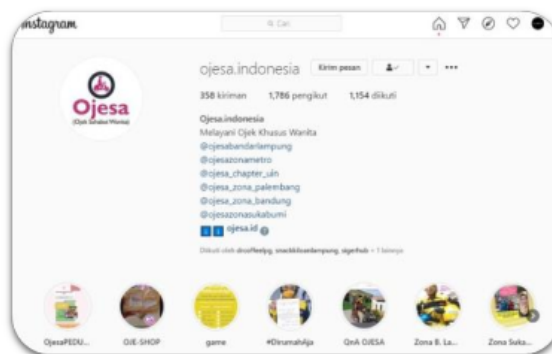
Instagram

Q Cari

Ojesa
(Ojek Sahabat Wanita)

ojesa.indonesia Kirim pesan ...

358 kiriman 1,786 pengikut 1,154 diikuti

Ojesa.indonesia
Melayani Ojek Khusus Wanita
@ojesabandarlampung
@ojesazonametro
@ojesa_chapter_uin
@ojesa_zona_palembang
@ojesa_zona_bandung
@ojesazonasukabumi
ojesa.id

Diikuti oleh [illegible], snackbikesbandarlampung, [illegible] + 1 lainnya

OjesaPEDU... OJE-SHOP game #DirumahAja QnA OJESA Zona B. La... Zona Suka...